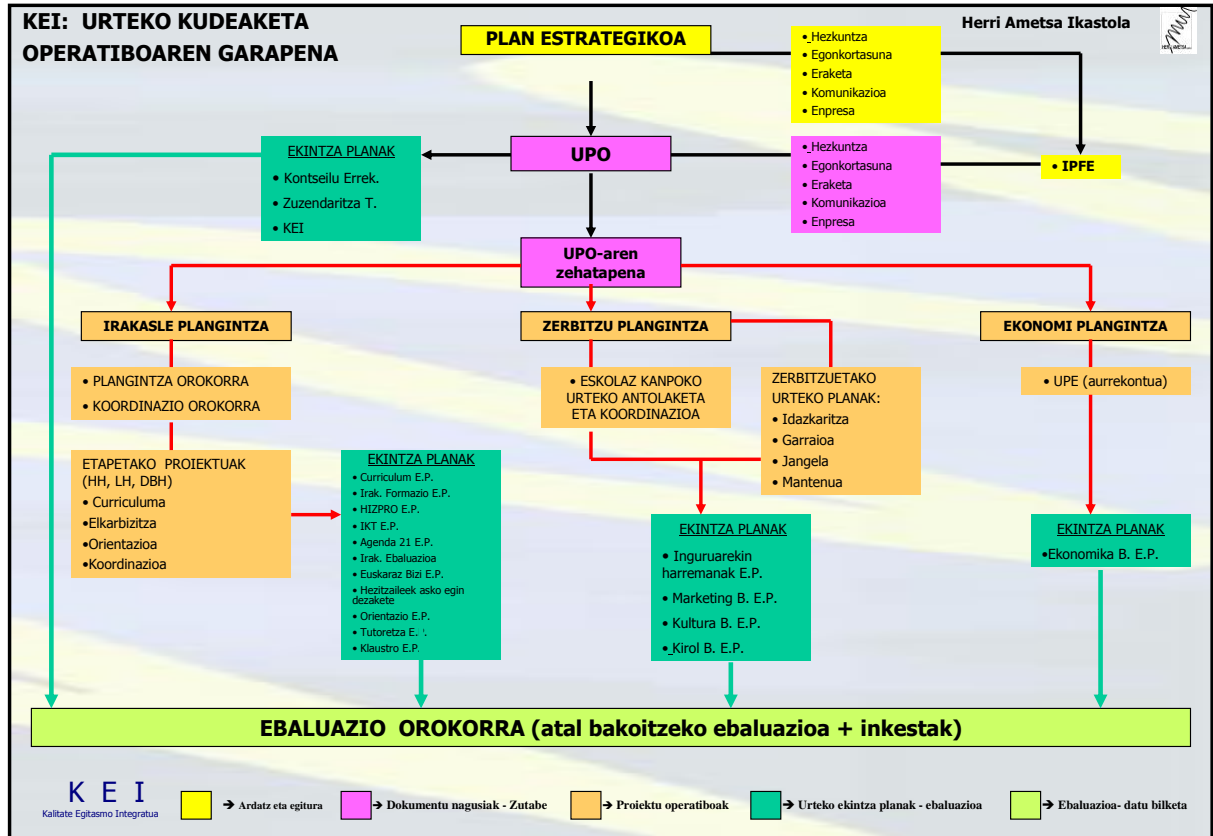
KEI: URTEKO KUDEAKETA OPERATIBOAREN GARAPENA

PLAN ESTRATEGIKOA

Herri Ametsa Ikastola

• Hezkuntza
• Egonkortasuna
• Eraketa
• Komunikazioa
• Enpresa

EKINTZA PLANAK
• Kontseilu Errek.
• Zuzendaritza T.
• KEI

UPO

• Hezkuntza
• Egonkortasuna
• Eraketa
• Komunikazioa
• Enpresa

• IPFE

UPO-aren zehatapena

IRAKASLE PLANGINTZA

ZERBITZU PLANGINTZA

EKONOMI PLANGINTZA

• PLANGINTZA OROKORRA
• KOORDINAZIO OROKORRA

• ESKOLAZ KANPOKO URTEKO ANTOLAKETA ETA KOORDINAZIOA

ZERBITZUETAKO URTEKO PLANAK:
• Idazkaritza
• Garraioa
• Jangela
• Mantenua

• UPE (aurrekontua)

ETAPETAKO PROIEKTUAK (HH, LH, DBH)
• Curriculuma
•Elkarbizitza
•Orientazioa
•Koordinazioa

EKINTZA PLANAK
• Curriculum E.P.
• Irak. Formazio E.P.
• HIZPRO E.P.
• IKT E.P.
• Agenda 21 E.P.
• Irak. Ebaluazioa
• Euskaraz Bizi E.P.
• Hezitzaileek asko egin dezakete
• Orientazio E.P.
• Tutoretza E. '.
• Klaustro E.P.

EKINTZA PLANAK
• Inguruarekin harremanak E.P.
• Marketing B. E.P.
• Kultura B. E.P.
• Kirol B. E.P.

EKINTZA PLANAK
•Ekonomika B. E.P.

EBALUAZIO OROKORRA (atal bakoitzeko ebaluazioa + inkestak)

K E I
Kalitate Egitasmo Integratua

➔ Ardatz eta egitura
➔ Dokumentu nagusiak - Zutabe
➔ Proiektu operatiboak
➔ Urteko ekintza planak - ebaluazioa
➔ Ebaluazioa- datu bilketa